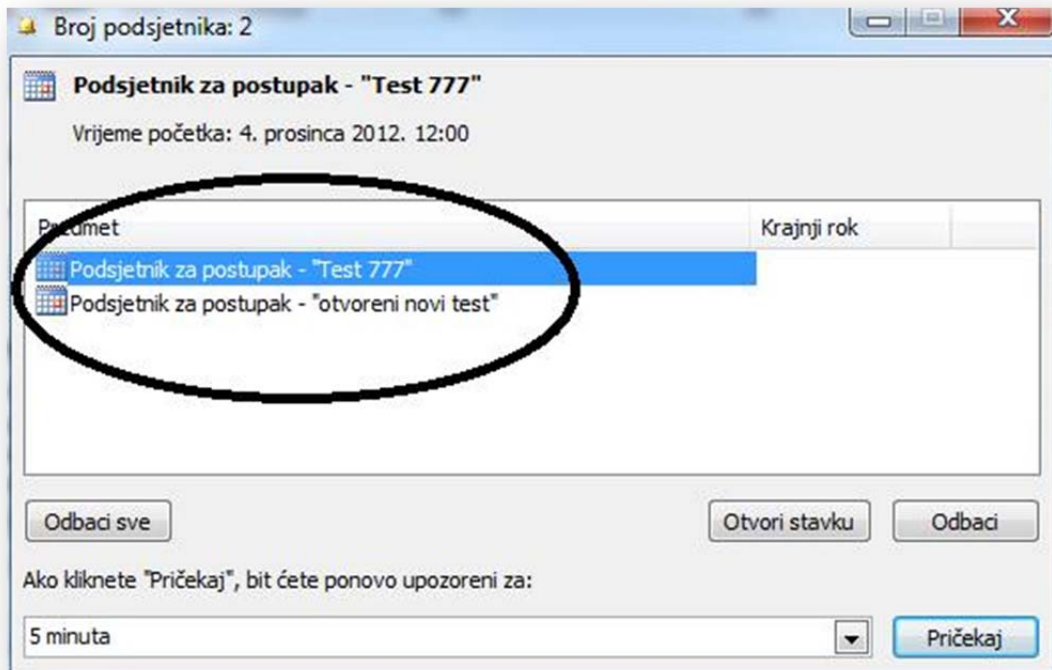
Broj podsjetnika: 2

Podsjetnik za postupak - "Test 777"

Vrijeme početka: 4. prosinca 2012. 12:00

| Predmet | Krajnji rok |
|---|---|
| Podsjetnik za postupak - "Test 777" | |
| Podsjetnik za postupak - "otvoreni novi test" | |

Odbaci sve

Otvori stavku

Odbaci

Ako kliknete "Pričekaj", bit ćete ponovo upozoreni za:

5 minuta

Pričekaj